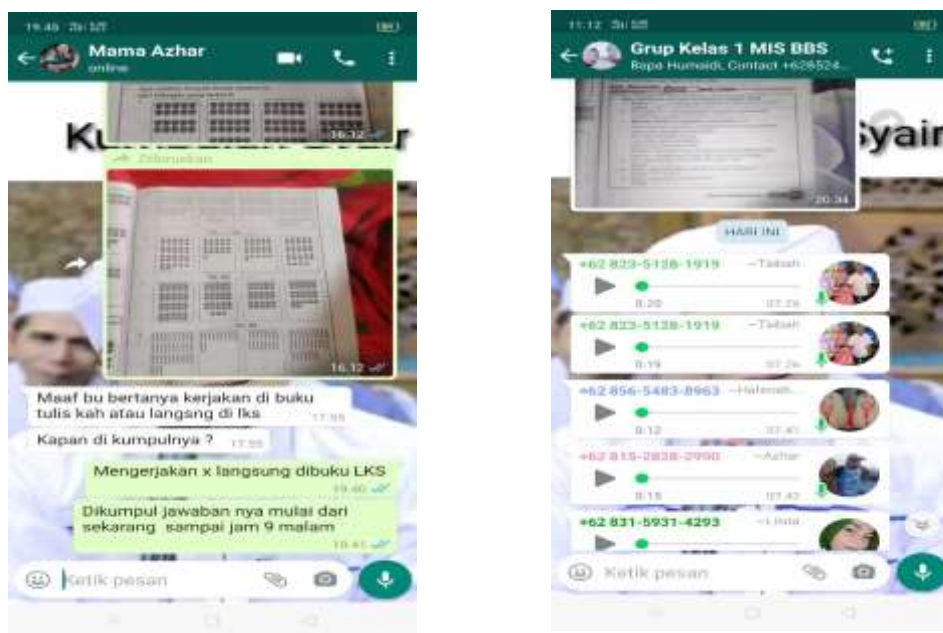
19.45

Mama Azhar
online

16.12

Diteruskan

16.12

Maaf bu bertanya kerjakan di buku tulis kah atau langsng di lks 17.55

Kapan di kumpulnya ? 17.55

Mengerjakan x langsung dibuku LKS 19.40

Dikumpul jawaban nya mulai dari sekarang sampai jam 9 malam 19.41

Ketik pesan

11.12

Grup Kelas 1 MIS BBS
Bapa Humaidi, Contact +628524...

20.34

HARI INI

+62 823-5128-1919 ~Tabah
0.20 07.26

+62 823-5128-1919 ~Tabah
0.19 07.26

+62 856-5483-8963 ~Halimah
0.12 07.41

+62 815-2838-2990 ~Azhar
0.15 07.42

+62 831-5931-4293 ~Linda

Ketik pesan